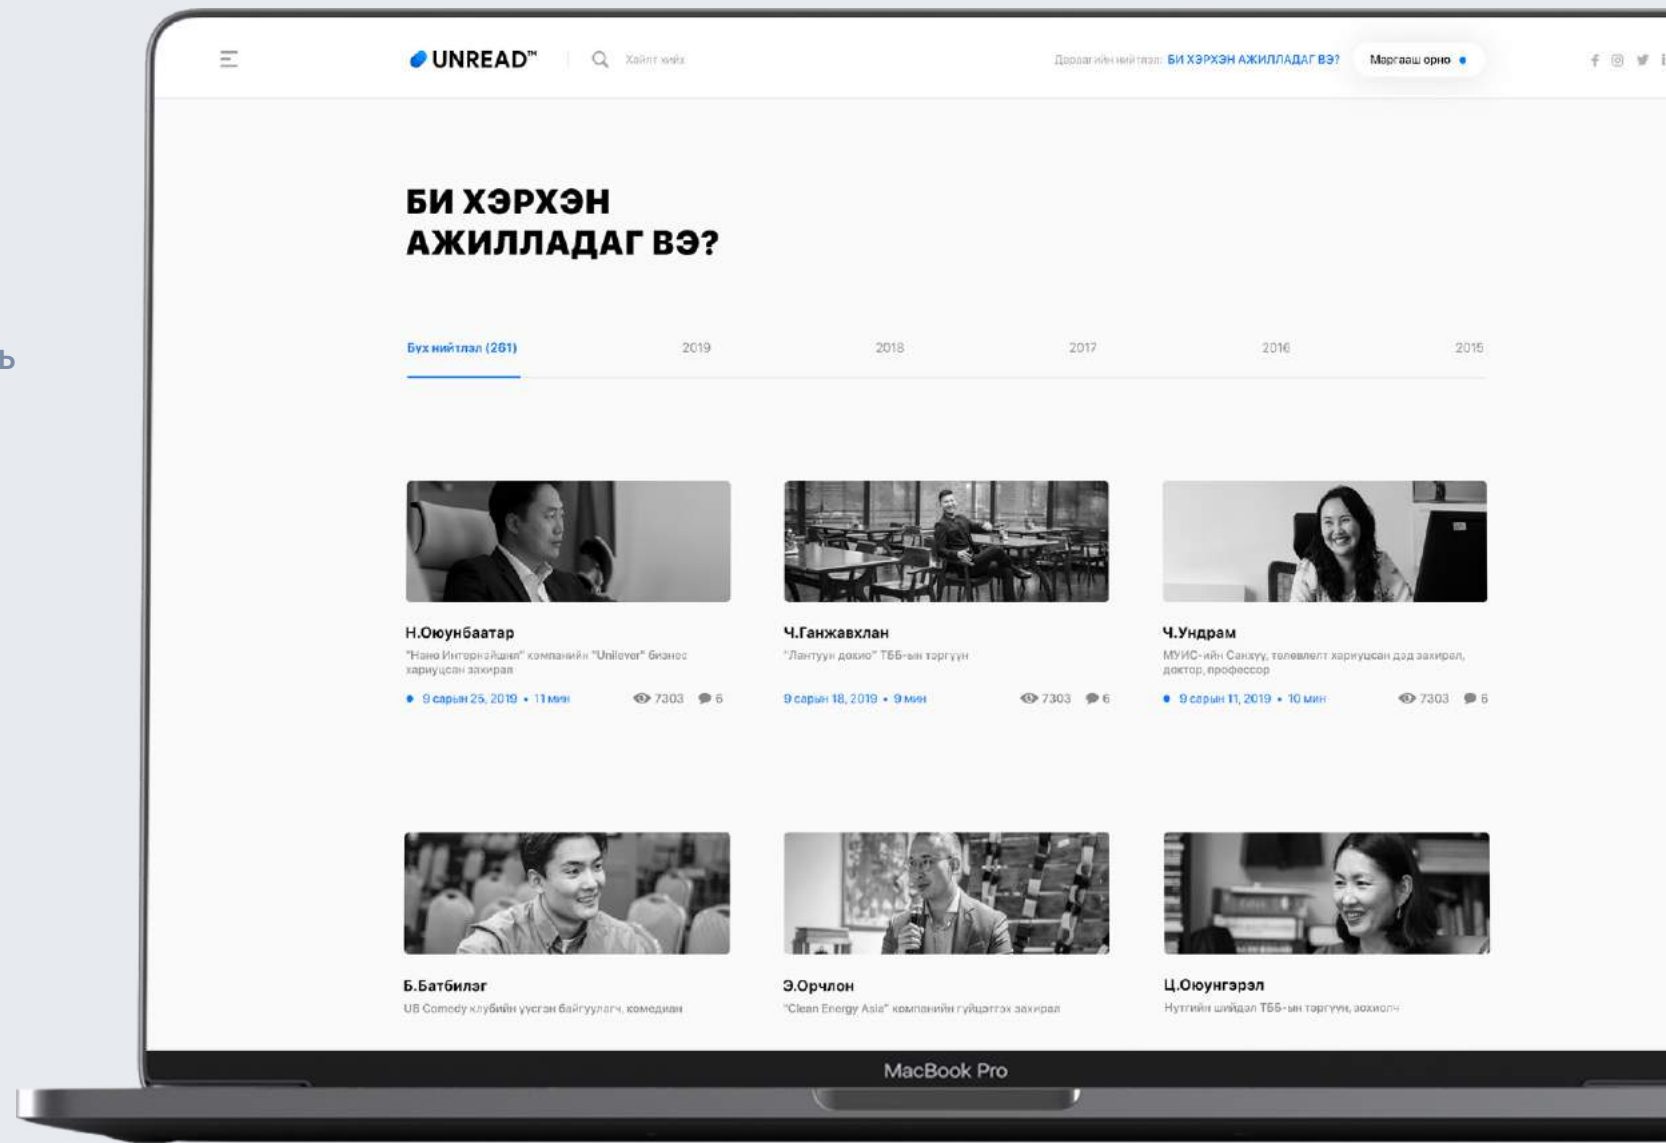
ь

UNREAD™

Хайлт хийх

Дараагийн нийтлэл: БИ ХЭРХЭН АЖИЛЛАДАГ ВЭ?

Маргааш орно

БИ ХЭРХЭН АЖИЛЛАДАГ ВЭ?

Бүх нийтлэл (261)

2019

2018

2017

2016

2015

Н.Оюунбаатар

"Нано Интернэйшнл" компанийн "Unilever" бизнес хариуцсан захирал

9 сарын 25, 2019 • 11 мин

7303

6

Ч.Ганжавхлан

"Лантуун дохио" ТББ-ын тэргүүн

9 сарын 18, 2019 • 9 мин

7303

6

Ч.Ундрам

МУИС-ийн Санхүү, тэлевлэгт хариуцсан дэд захирал, доктор, профессор

9 сарын 11, 2019 • 10 мин

7303

6

Б.Батбилэг

UB Comedy клубийн үүсгэн байгуулагч, комедиан

Э.Орчлон

"Clean Energy Asia" компанийн гүйцэтгэх захирал

Ц.Оюунгэрэл

Нутгийн шийдэл ТББ-ын тэргүүн, зохиолч

MacBook Pro